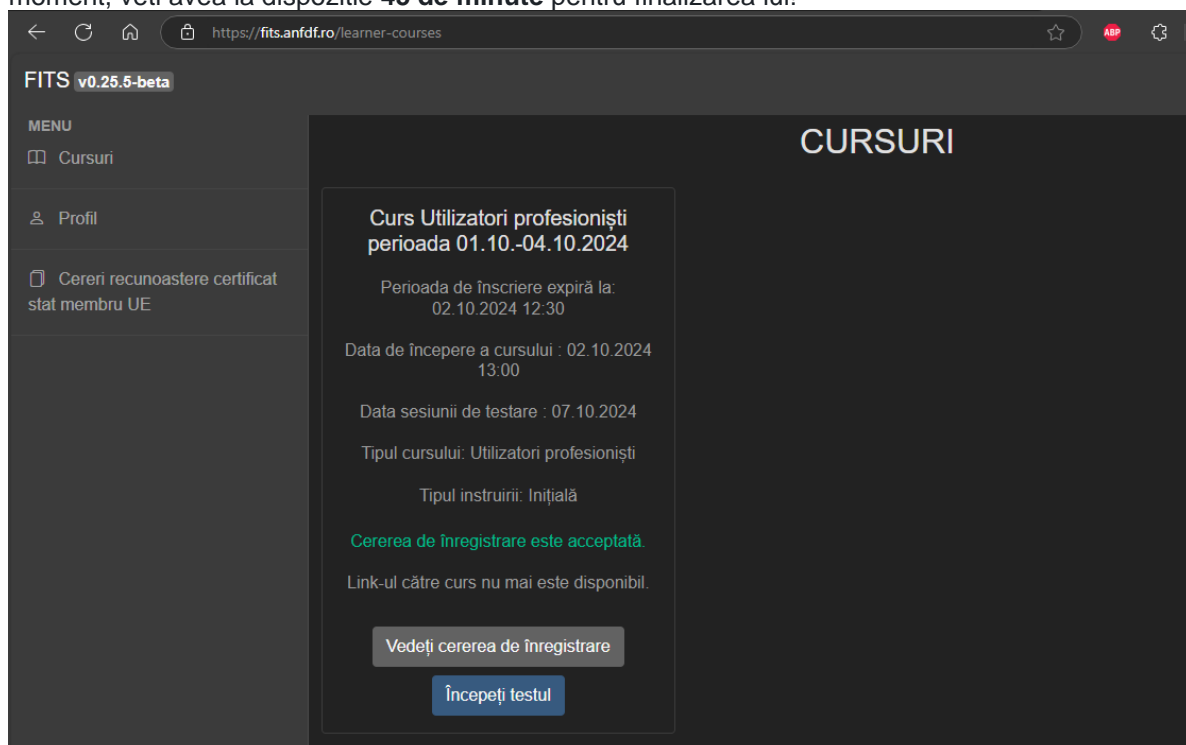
moment, veți avea la dispoziție 45 de minute pentru finalizarea lui.

https://fits.anfdf.ro/learner-courses

ABP

FITS v0.25.5-beta

MENU

Cursuri

Profil

Cereri recunoastere certificat stat membru UE

CURSURI

Curs Utilizatori profesioniști perioada 01.10.-04.10.2024

Perioada de înscriere expiră la: 02.10.2024 12:30

Data de începere a cursului : 02.10.2024 13:00

Data sesiunii de testare : 07.10.2024

Tipul cursului: Utilizatori profesioniști

Tipul instruirii: Inițială

Cererea de înregistrare este acceptată.

Link-ul către curs nu mai este disponibil.

Vedeți cererea de înregistrare

Începeți testul